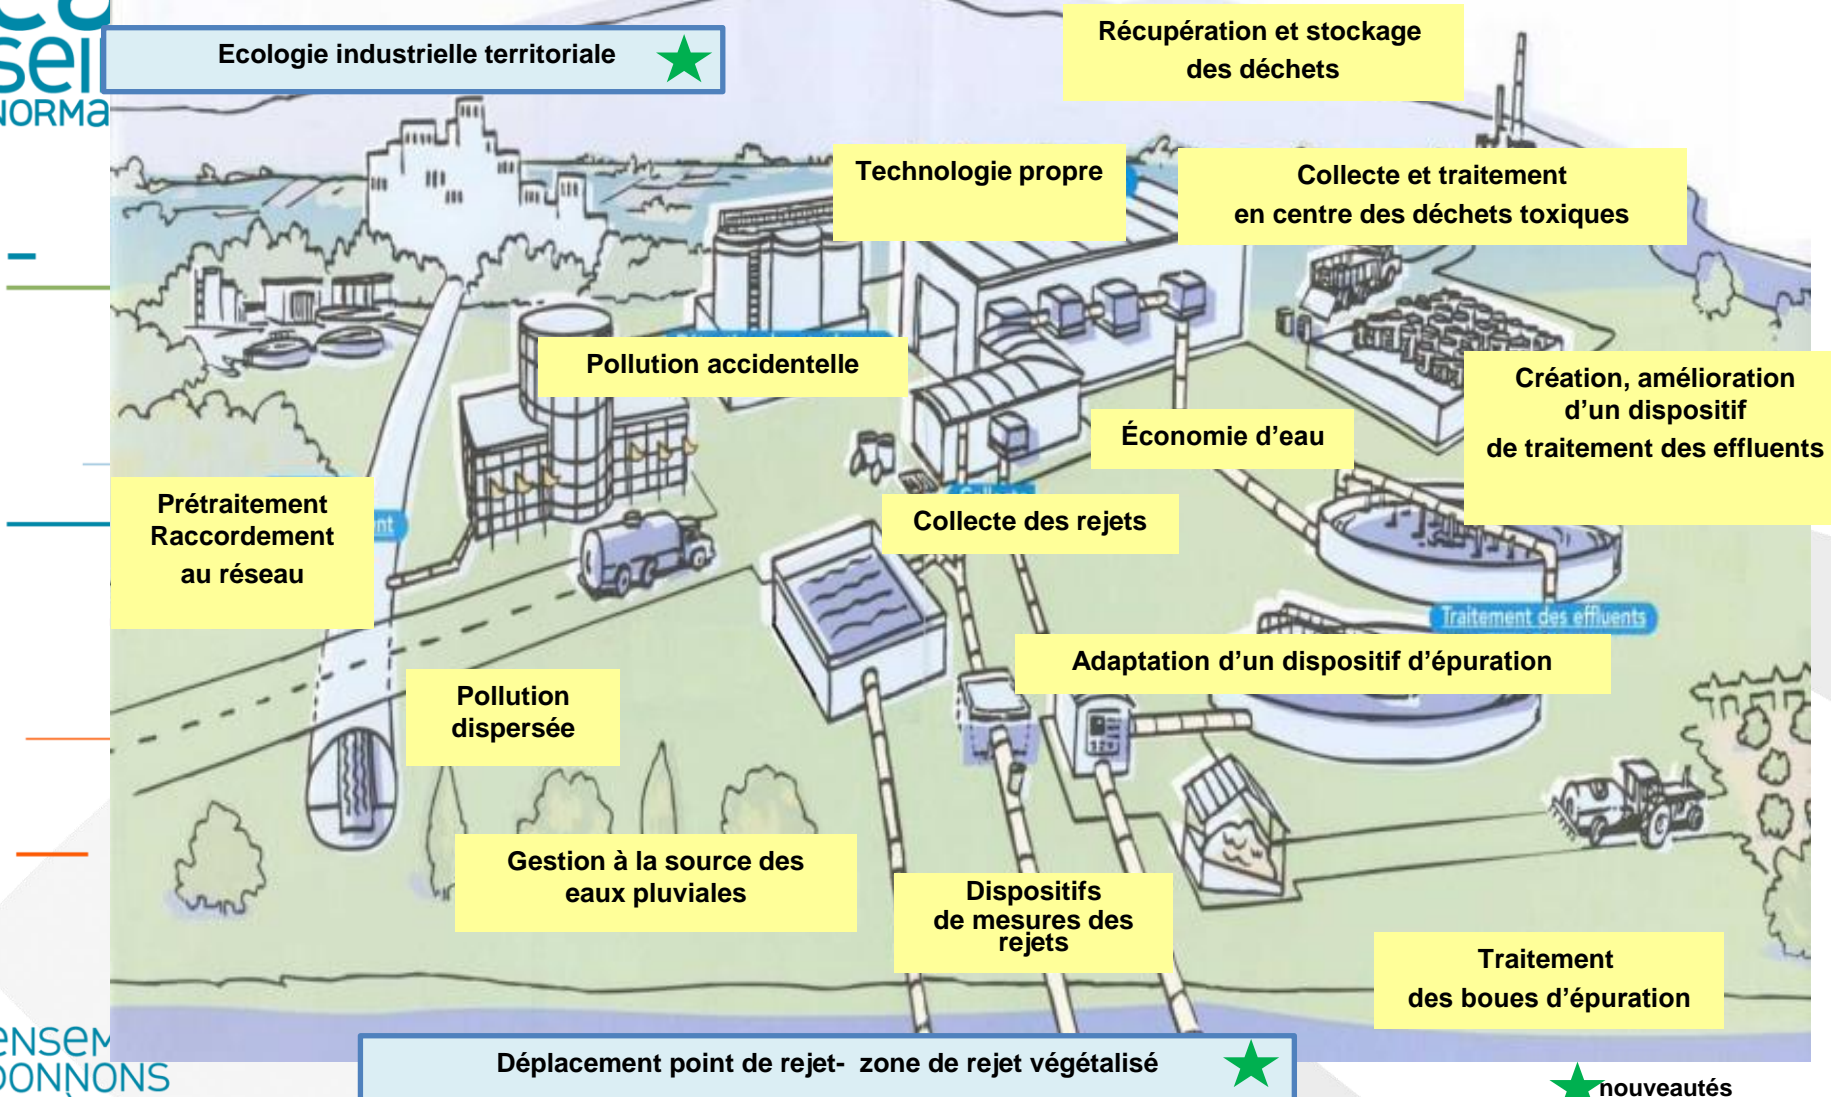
sei
NORMA

Ecologie industrielle territoriale

Récupération et stockage des déchets

Technologie propre

Collecte et traitement en centre des déchets toxiques

Pollution accidentelle

Création, amélioration d'un dispositif de traitement des effluents

Économie d'eau

Prétraitement Raccordement au réseau

nt

Collecte des rejets

Traitement des effluents

Adaptation d'un dispositif d'épuration

Pollution dispersée

Gestion à la source des eaux pluviales

Dispositifs de mesures des rejets

Traitement des boues d'épuration

ENSEM
ONNONS

Déplacement point de rejet- zone de rejet végétalisé

nouveautés